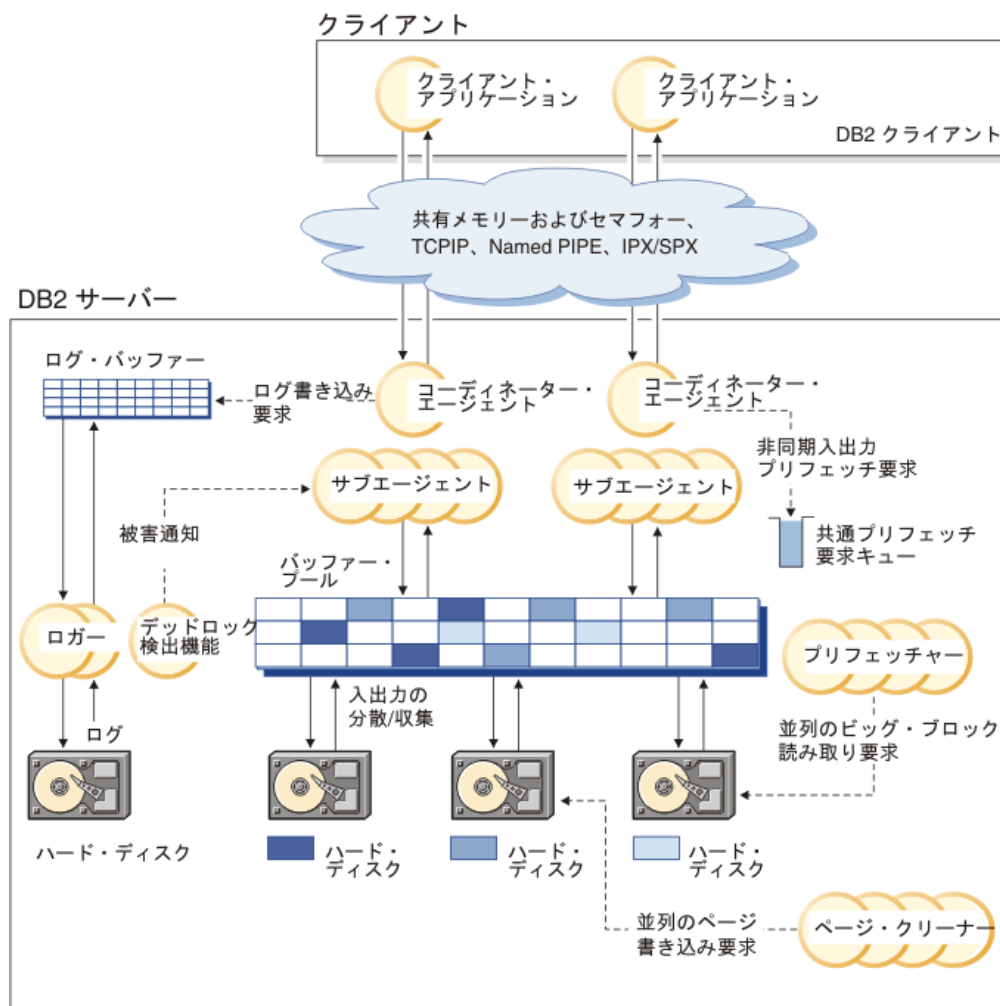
クライアント

クライアント・アプリケーション

クライアント・アプリケーション

DB2 クライアント

共有メモリーおよびセマフォー、TCPIP、Named PIPE、IPX/SPX

DB2 サーバー

ログ・バッファー

ログ書き込み要求

コーディネーター・エージェント

コーディネーター・エージェント

非同期入出力プリフェッチ要求

サブエージェント

サブエージェント

被害通知

共通プリフェッチ要求キュー

バッファー・プール

ロガー

デッドロック検出機能

プリフェッチャー

入出力の分散/収集

ログ

並列のビッグ・ブロック読み取り要求

ハード・ディスク

ハード・ディスク

ハード・ディスク

ハード・ディスク

並列のページ書き込み要求

ページ・クリーナー